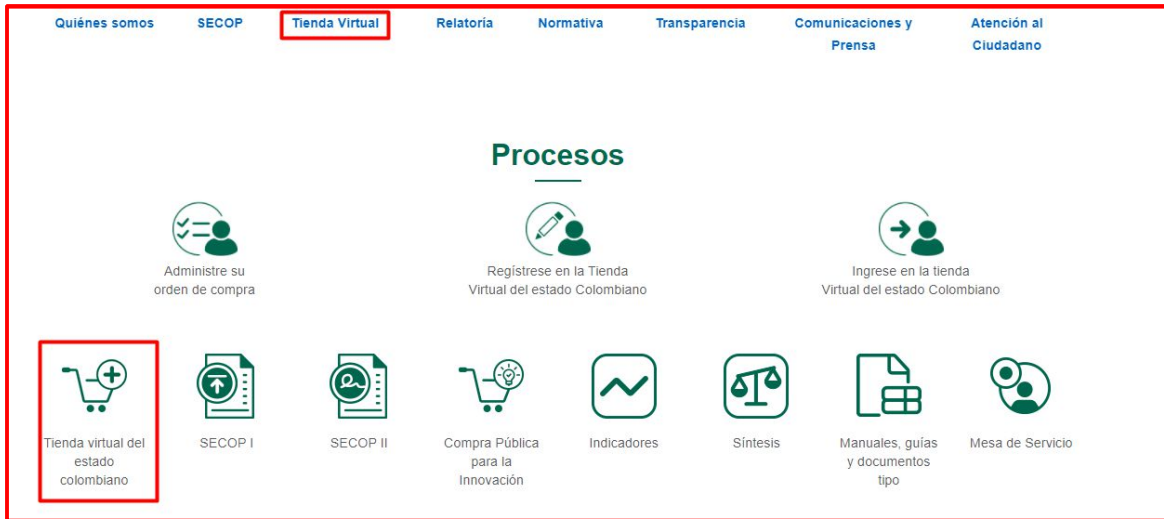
Quiénes somos SECOP Tienda Virtual Relatoría Normativa Transparencia Comunicaciones y Prensa Atención al Ciudadano

Procesos

Administre su orden de compra

Regístrese en la Tienda Virtual del estado Colombiano

Ingrese en la tienda Virtual del estado Colombiano

Tienda virtual del estado colombiano

SECOP I

SECOP II

Compra Pública para la Innovación

Indicadores

Síntesis

Manuales, guías y documentos tipo

Mesa de Servicio